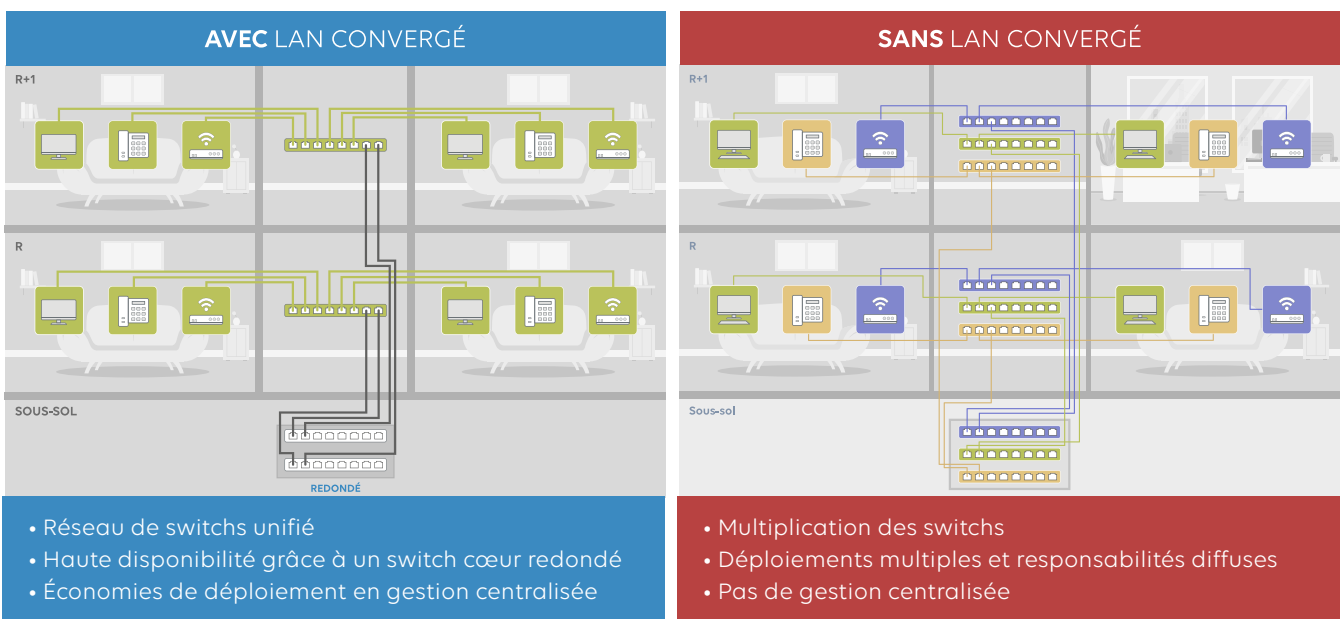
AVEC LAN CONVERGÉ

R+1

R

SOUS-SOL

REDONDÉ

• Réseau de switchs unifié
• Haute disponibilité grâce à un switch cœur redondé
• Économies de déploiement en gestion centralisée

SANS LAN CONVERGÉ

R+1

R

Sous-sol

• Multiplication des switchs
• Déploiements multiples et responsabilités diffuses
• Pas de gestion centralisée